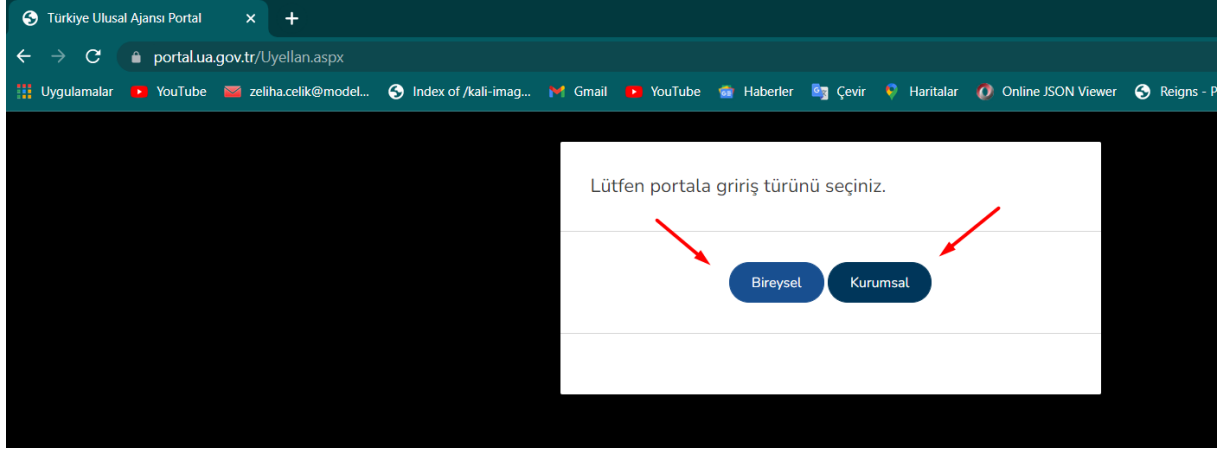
Türkiye Ulusal Ajansı Portal ×
+
portal.ua.gov.tr/Uyellan.aspx
Uygulamalar YouTube zeliha.celik@model... Index of /kali-imag... Gmail YouTube Haberler Çevir Haritalar Online JSON Viewer Reigns - P

Lütfen portala griris türünü seçiniz.

Bireysel Kurumsal